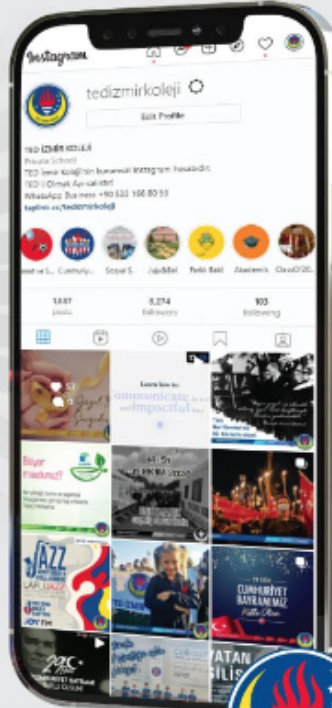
Instagram

tedizmirkoleji

Edit Profile

TED İZMİR KOLEJİ
Private School
TED İzmir Koleji'nin kurumsal Instagram hesabıdır.
TED'li Olmak Ayrıcalıktır
WhatsApp İletişim Hattı: +90 532 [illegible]
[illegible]/tedizmirkoleji

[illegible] | Cumhuriy... | Sosyal S... | Jaja&Bel | Farkl Bakl | Akademik | Class Of 20...

1,687
posts

5,274
followers

103
following

Learn how to
communicate
impactful

Biyer
Mekanı

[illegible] JAZZ

TED İZMİR

29 EKİM
CUMHURİYET
BAYRAMIMIZ
Kutlu Olsun

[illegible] YATAN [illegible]SİLİS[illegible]